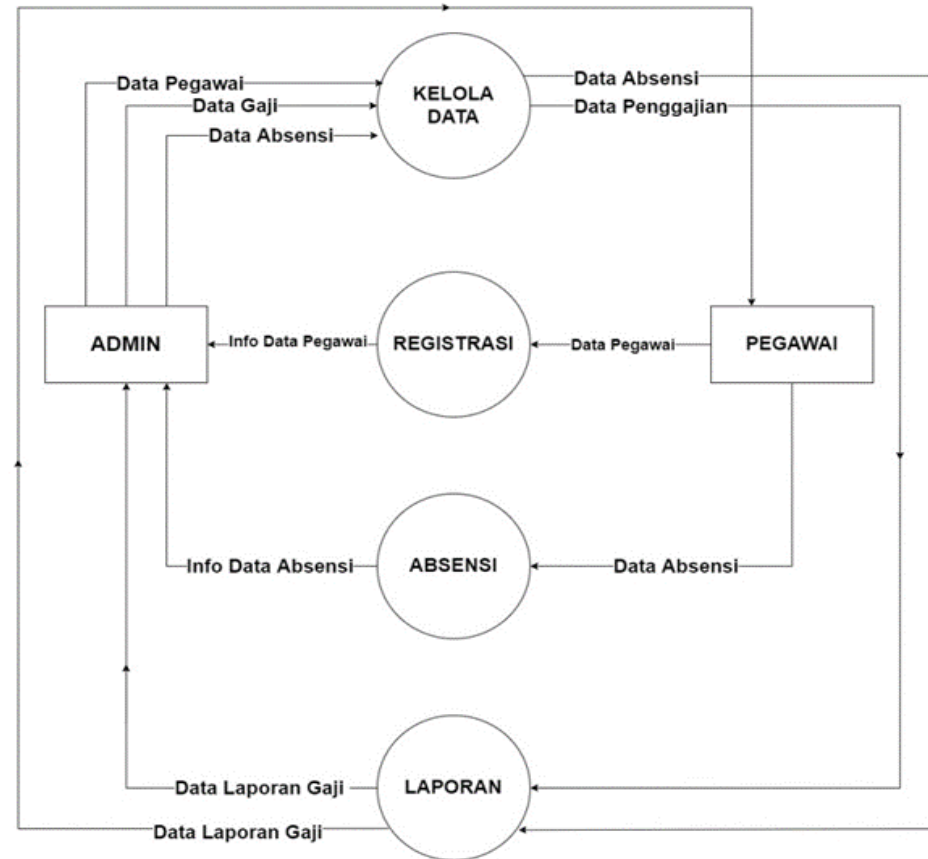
Data Pegawai
Data Gaji
Data Absensi
KELOLA DATA
Data Absensi
Data Penggajian

ADMIN
Info Data Pegawai
REGISTRASI
Data Pegawai
PEGAWAI

Info Data Absensi
ABSENSI
Data Absensi

Data Laporan Gaji
LAPORAN
Data Laporan Gaji